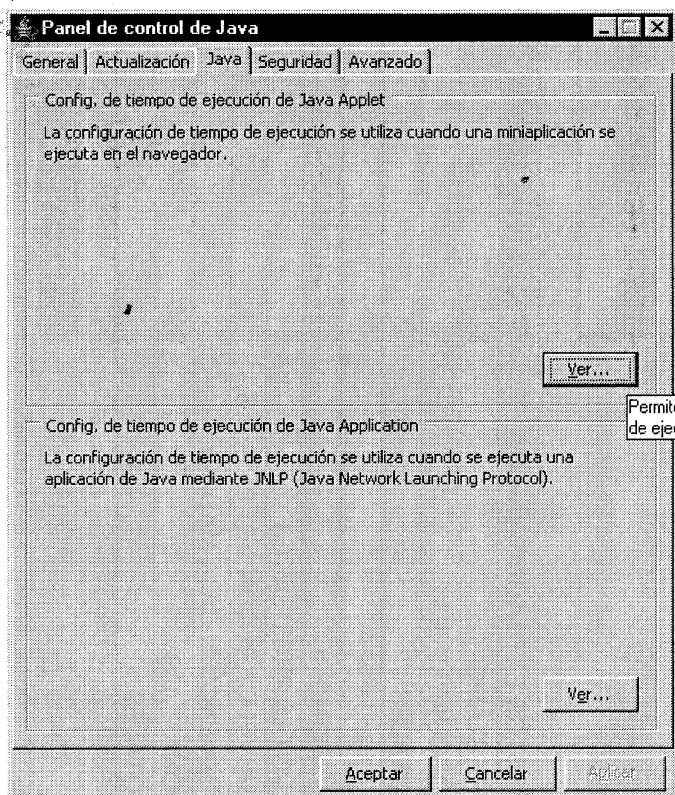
Panel de control de Java

General | Actualización | Java | Seguridad | Avanzado

Config. de tiempo de ejecución de Java Applet

La configuración de tiempo de ejecución se utiliza cuando una miniaplicación se ejecuta en el navegador.

Ver...

Permit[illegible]
de eje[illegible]

Config. de tiempo de ejecución de Java Application

La configuración de tiempo de ejecución se utiliza cuando se ejecuta una aplicación de Java mediante JNLP (Java Network Launching Protocol).

Ver...

Aceptar | Cancelar | Aplicar